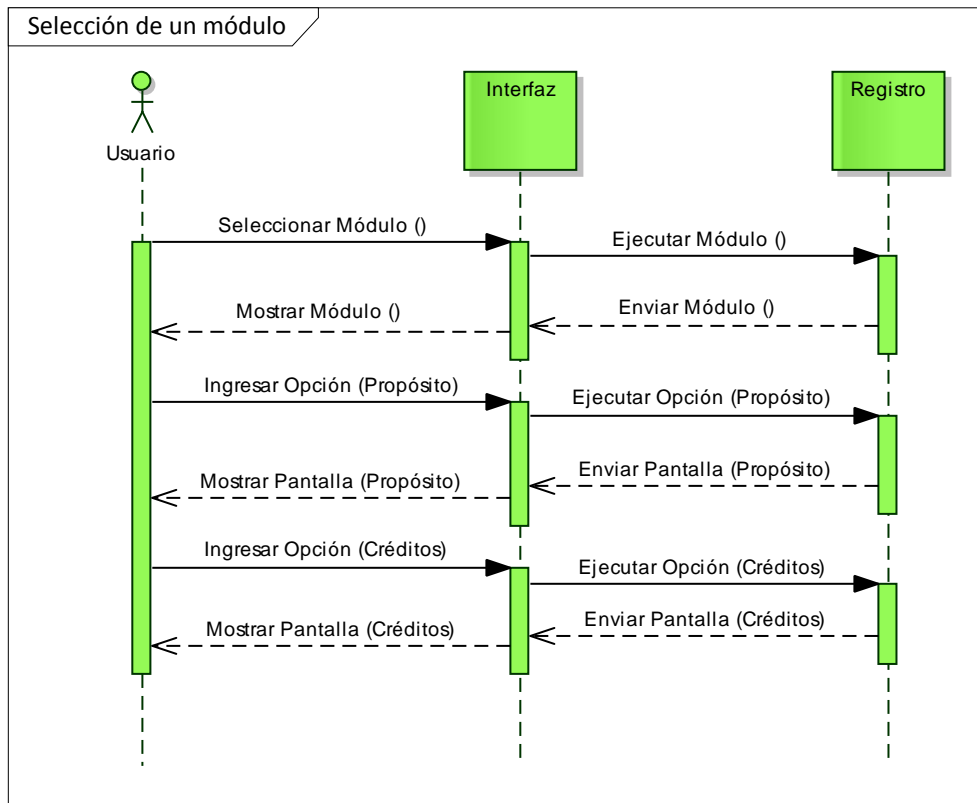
Selección de un módulo

Usuario

Interfaz

Registro

Seleccionar Módulo ()

Ejecutar Módulo ()

Mostrar Módulo ()

Enviar Módulo ()

Ingresar Opción (Propósito)

Ejecutar Opción (Propósito)

Mostrar Pantalla (Propósito)

Enviar Pantalla (Propósito)

Ingresar Opción (Créditos)

Ejecutar Opción (Créditos)

Mostrar Pantalla (Créditos)

Enviar Pantalla (Créditos)